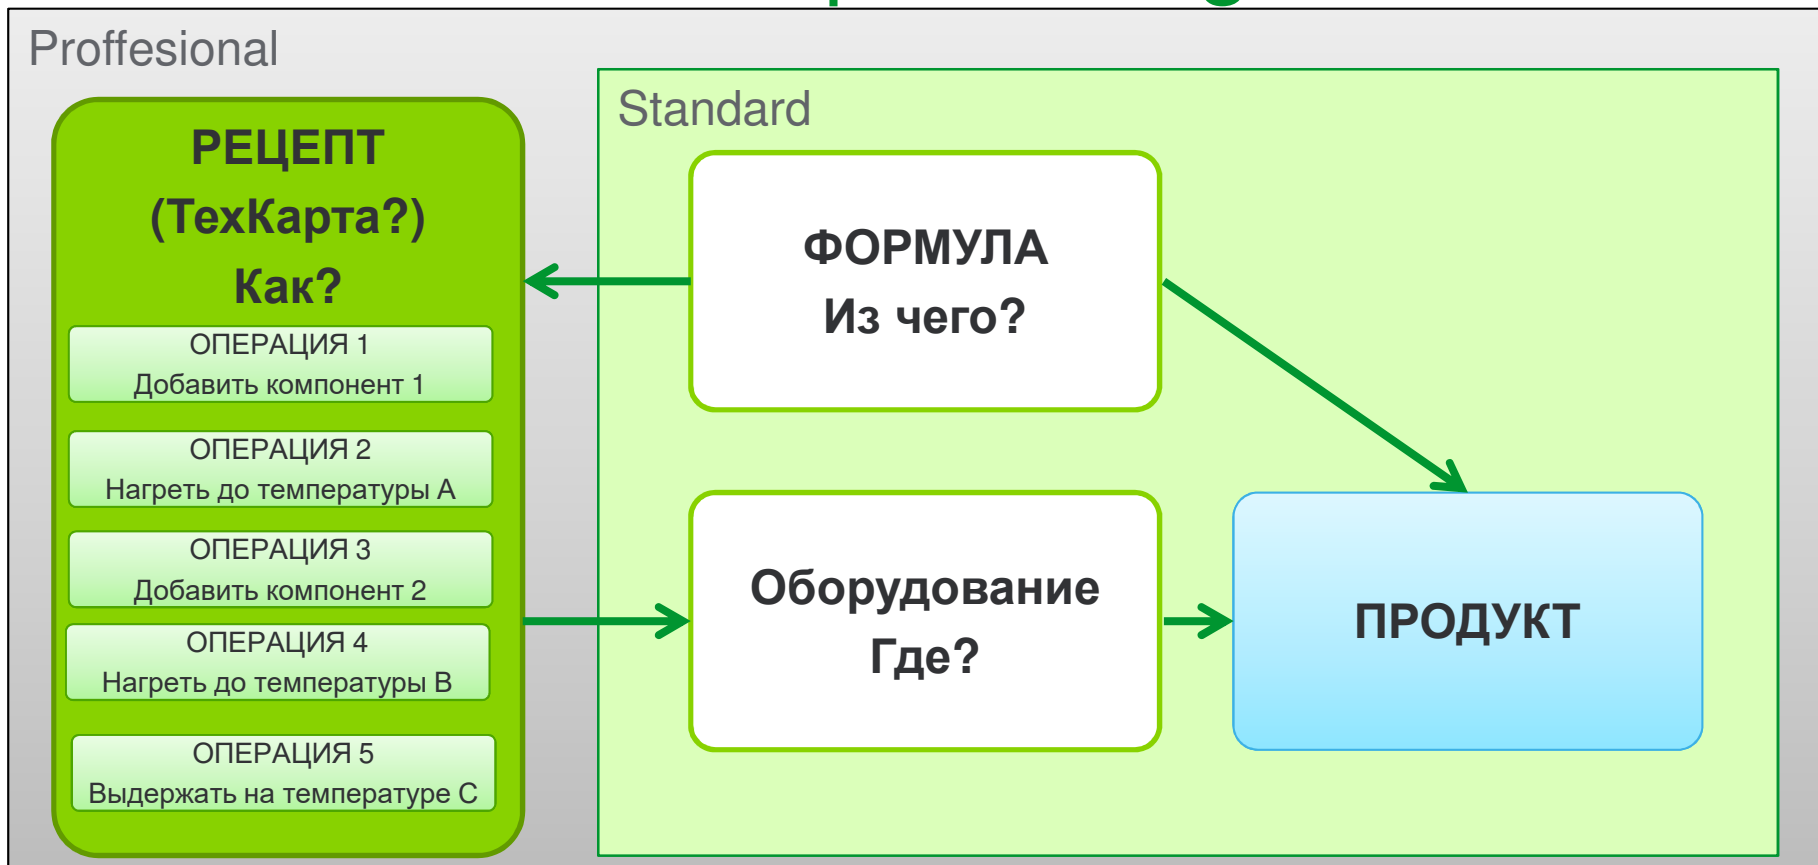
Proffesional

РЕЦЕПТ
(ТехКарта?)
Как?

ОПЕРАЦИЯ 1
Добавить компонент 1

ОПЕРАЦИЯ 2
Нагреть до температуры А

ОПЕРАЦИЯ 3
Добавить компонент 2

ОПЕРАЦИЯ 4
Нагреть до температуры В

ОПЕРАЦИЯ 5
Выдержать на температуре С

Standard

ФОРМУЛА
Из чего?

Оборудование
Где?

ПРОДУКТ